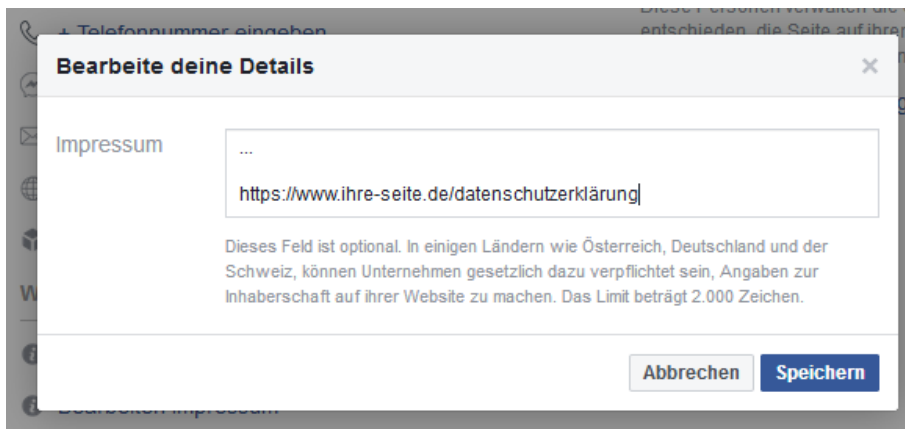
+ Telefonnummer eingeben

entschieden, die Seite auf ihrer

Bearbeite deine Details

×

Impressum

...

https://www.ihre-seite.de/datenschutzerklärung

Dieses Feld ist optional. In einigen Ländern wie Österreich, Deutschland und der Schweiz, können Unternehmen gesetzlich dazu verpflichtet sein, Angaben zur Inhaberschaft auf ihrer Website zu machen. Das Limit beträgt 2.000 Zeichen.

Abbrechen

Speichern

Bearbeiten Impressum